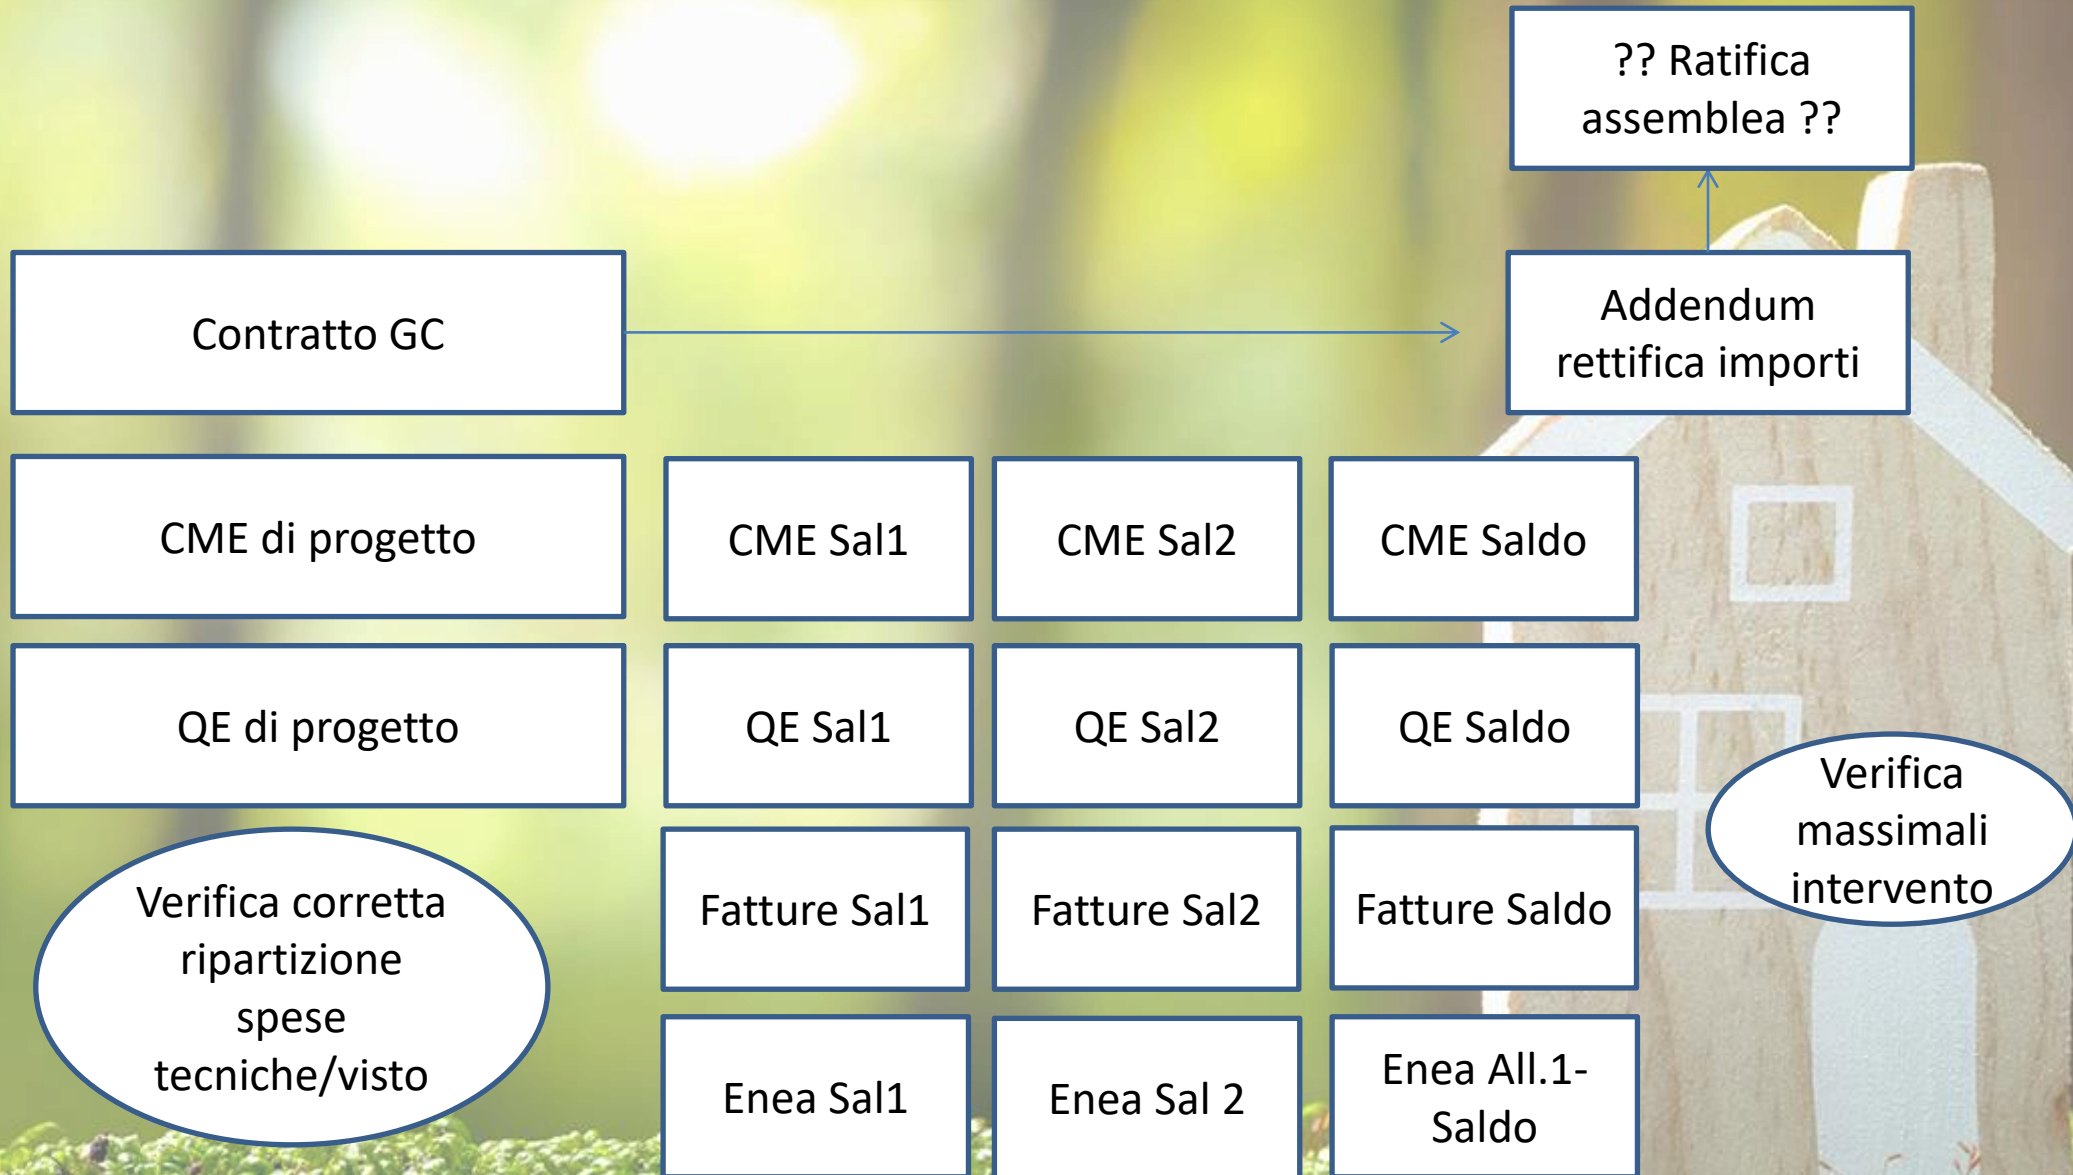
?? Ratifica assemblea ??

Contratto GC

Addendum rettifica importi

CME di progetto

CME Sal1

CME Sal2

CME Saldo

QE di progetto

QE Sal1

QE Sal2

QE Saldo

Verifica massimali intervento

Verifica corretta ripartizione spese tecniche/visto

Fatture Sal1

Fatture Sal2

Fatture Saldo

Enea Sal1

Enea Sal 2

Enea All.1-Saldo